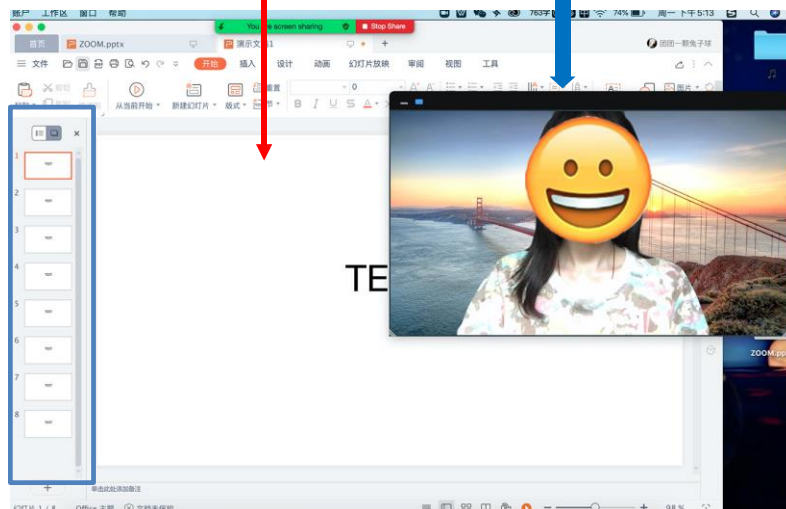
账户 工作区 窗口 帮助

You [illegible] screen sharing Stop Share

74% 周一下午5:13

首页 ZOOM.pptx 演示文稿1 +

团团一颗兔子球

文件 开始 插入 设计 动画 幻灯片放映 审阅 视图 工具

从当前开始 新建幻灯片 版式 重置

0

1
2
3
4
5
6
7
8

TE

单击此处添加备注

幻灯片 1 / 8 Office 主题 文档未保存

98 %

ZOOM.pp